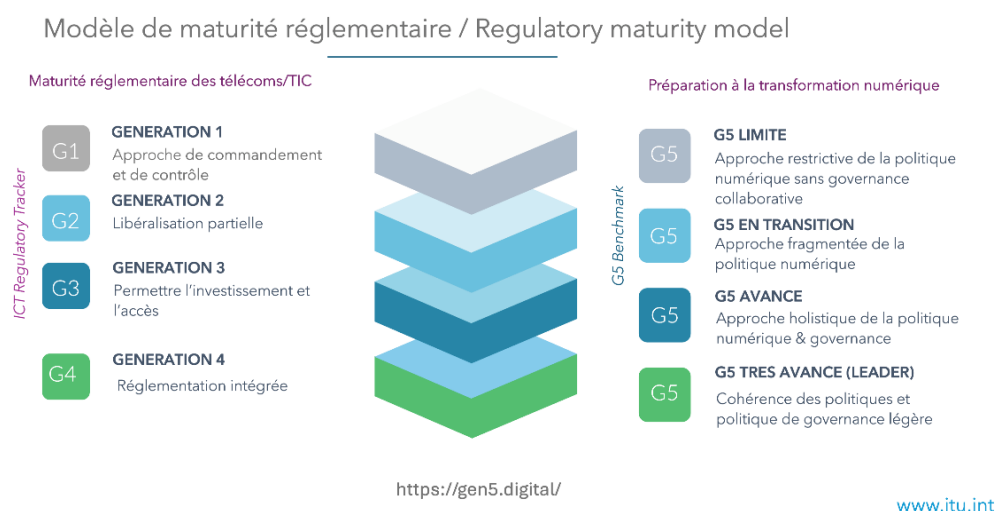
Modèle de maturité réglementaire / Regulatory maturity model

Maturité réglementaire des télécoms/TIC

ICT Regulatory Tracker

G1 GENERATION 1
Approche de commandement et de contrôle

G2 GENERATION 2
Libéralisation partielle

G3 GENERATION 3
Permettre l'investissement et l'accès

G4 GENERATION 4
Réglementation intégrée

Préparation à la transformation numérique

G5 Benchmark

G5 G5 LIMITE
Approche restrictive de la politique numérique sans governance collaborative

G5 G5 EN TRANSITION
Approche fragmentée de la politique numérique

G5 G5 AVANCE
Approche holistique de la politique numérique & governance

G5 G5 TRES AVANCE (LEADER)
Cohérence des politiques et politique de governance légère

https://gen5.digital/

www.itu.int